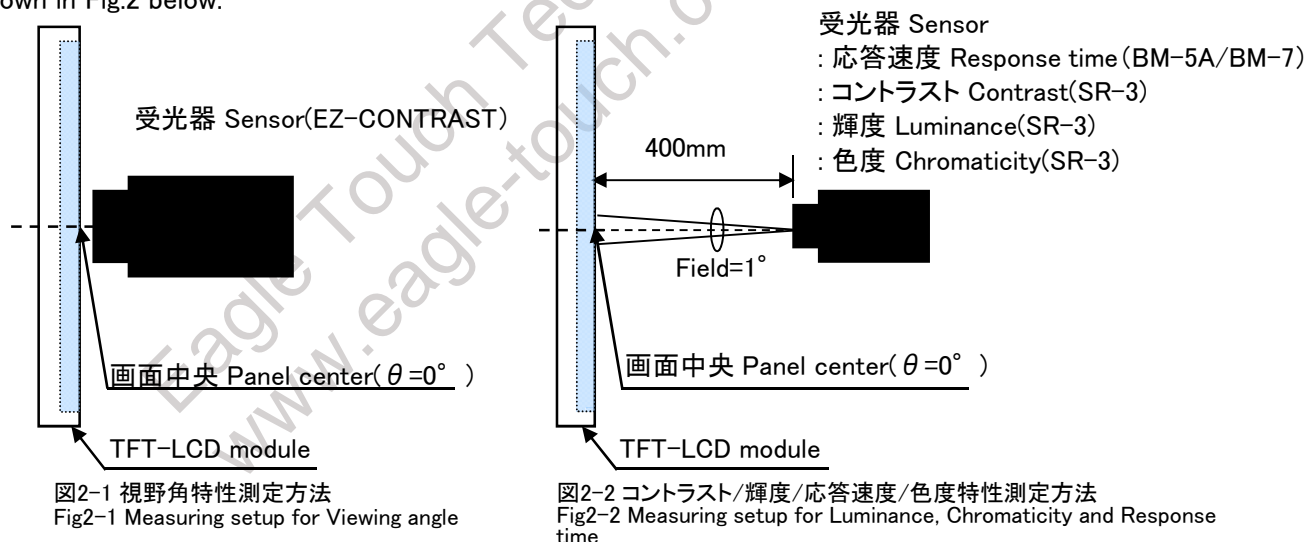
own in Fig.2 below.

受光器 Sensor(EZ-CONTRAST)

画面中央 Panel center($\theta$=0° )

TFT-LCD module

図2-1 視野角特性測定方法
Fig2-1 Measuring setup for Viewing angle

受光器 Sensor
: 応答速度 Response time(BM-5A/BM-7)
: コントラスト Contrast(SR-3)
: 輝度 Luminance(SR-3)
: 色度 Chromaticity(SR-3)

400mm

Field=1°

画面中央 Panel center($\theta$=0° )

TFT-LCD module

図2-2 コントラスト/輝度/応答速度/色度特性測定方法
Fig2-2 Measuring setup for Luminance, Chromaticity and Response time

Eagle Touch Tec
www.eagle-touch.c